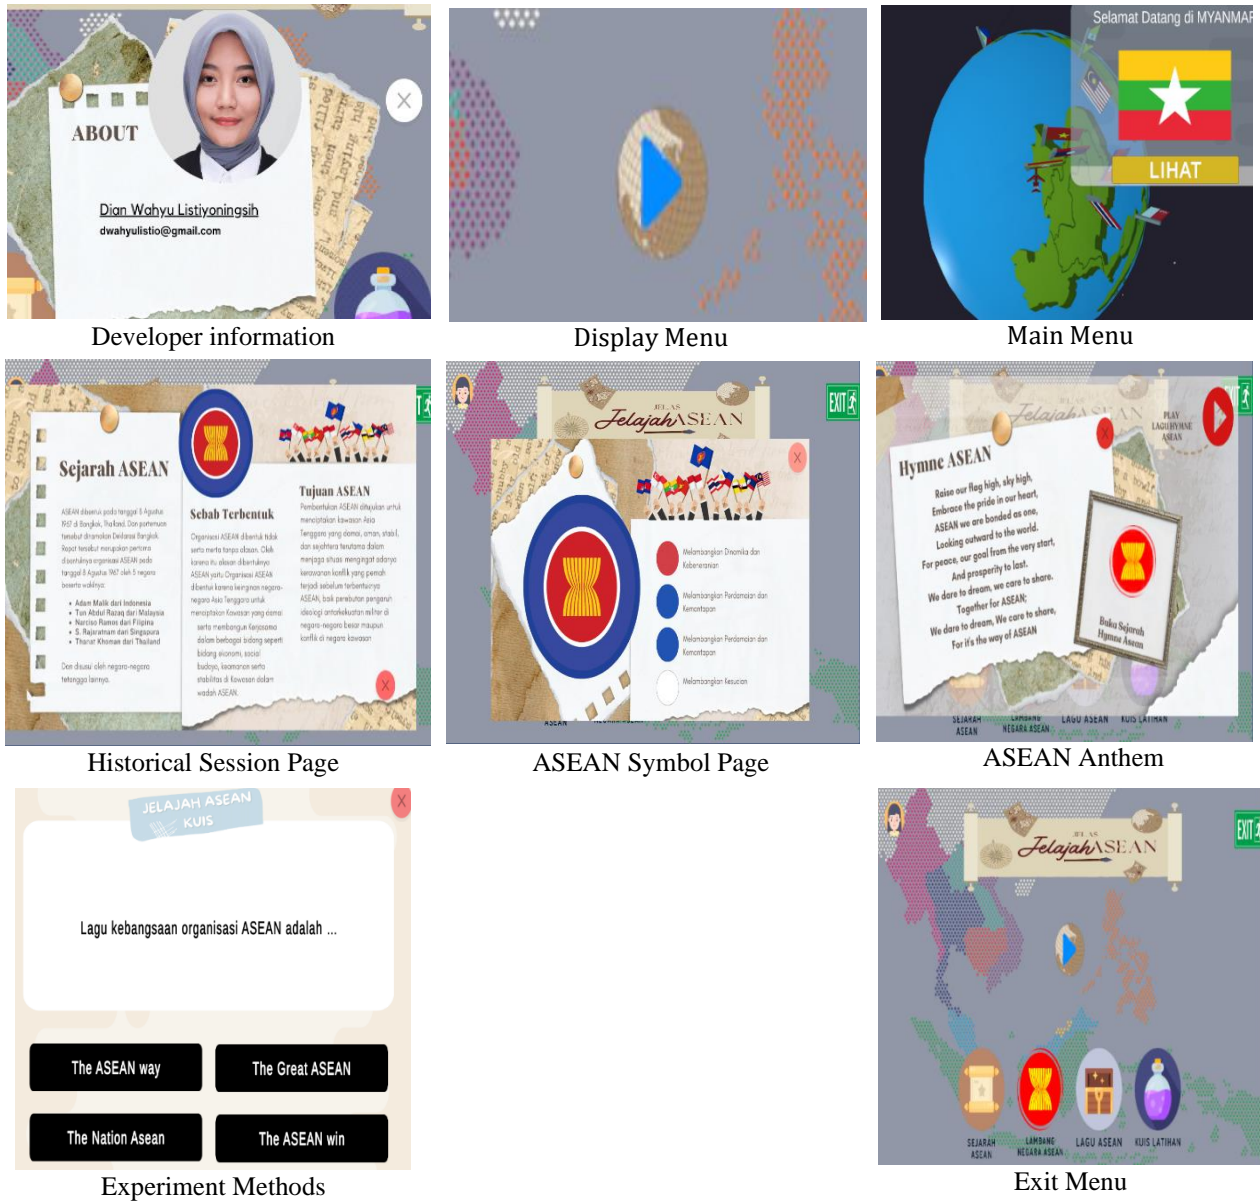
ABOUT

Dian Wahyu Listiyoningsih
dwahyulistio@gmail.com

Developer information

Display Menu

Selamat Datang di MYANMAR

LIHAT

Main Menu

Sejarah ASEAN

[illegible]

Sebab Terbentuk

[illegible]

Tujuan ASEAN

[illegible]

Historical Session Page

JELAJAH ASEAN

Melambangkan Dinamika dan Keberanian

Melambangkan Perdamaian dan Kemantapan

Melambangkan Perdamaian dan Kemantapan

Melambangkan Kesucian

ASEAN Symbol Page

Jelajah ASEAN

PLAY LAGU HYMNE ASEAN

Hymne ASEAN

Raise our flag high, sky high,
Embrace the pride in our heart,
ASEAN we are bonded as one,
Looking outward to the world.
For peace, our goal from the very start,
And prosperity to last.
We dare to dream, we care to share.
Together for ASEAN;
We dare to dream, We care to share,
For it's the way of ASEAN

Buka Sejarah Hymne Asean

SEJARAH ASEAN LAMBANG NEGARA ASEAN LAGU ASEAN KUIS LATIHAN

ASEAN Anthem

JELAJAH ASEAN KUIS

Lagu kebangsaan organisasi ASEAN adalah ...

The ASEAN way
The Great ASEAN
The Nation Asean
The ASEAN win

Experiment Methods

EXIT

JELAJAH ASEAN

SEJARAH ASEAN
LAMBANG NEGARA ASEAN
LAGU ASEAN
KUIS LATIHAN

Exit Menu